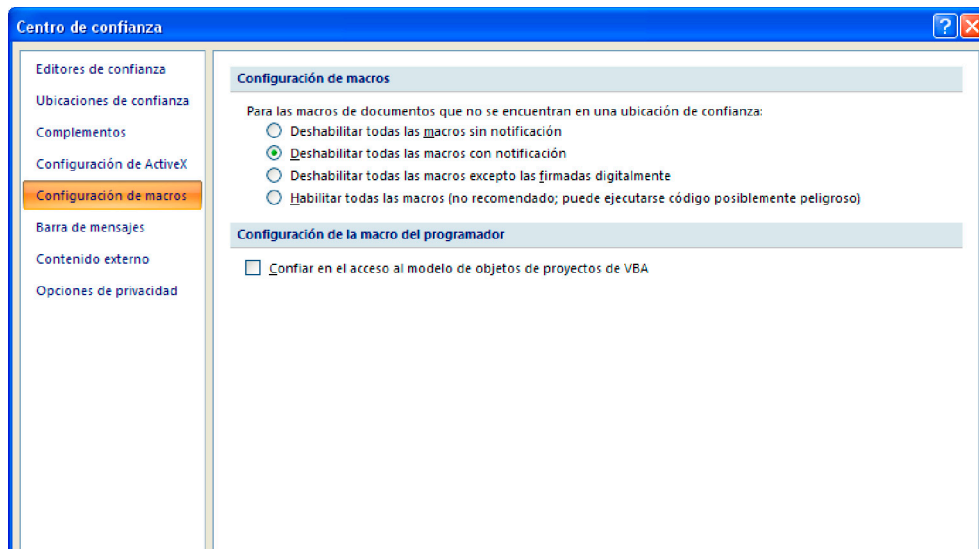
Centro de confianza

?

Editores de confianza
Ubicaciones de confianza
Complementos
Configuración de ActiveX
Configuración de macros
Barra de mensajes
Contenido externo
Opciones de privacidad

Configuración de macros

Para las macros de documentos que no se encuentran en una ubicación de confianza:

Deshabilitar todas las macros sin notificación
Deshabilitar todas las macros con notificación
Deshabilitar todas las macros excepto las firmadas digitalmente
Habilitar todas las macros (no recomendado; puede ejecutarse código posiblemente peligroso)

Configuración de la macro del programador

Confiar en el acceso al modelo de objetos de proyectos de VBA